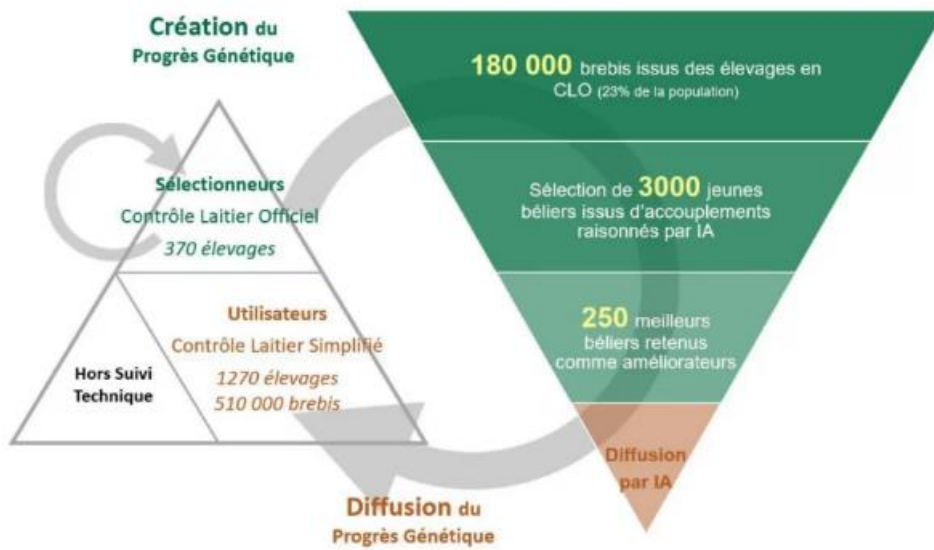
Création du Progrès Génétique

180 000 brebis issus des élevages en CLO (23% de la population)

Sélection de 3000 jeunes béliers issus d'accouplements raisonnés par IA

250 meilleurs béliers retenus comme améliorateurs

Diffusion par IA

Sélectionneurs
Contrôle Laitier Officiel
370 élevages

Utilisateurs
Contrôle Laitier Simplifié
1270 élevages
510 000 brebis

Hors Suivi Technique

Diffusion du Progrès Génétique